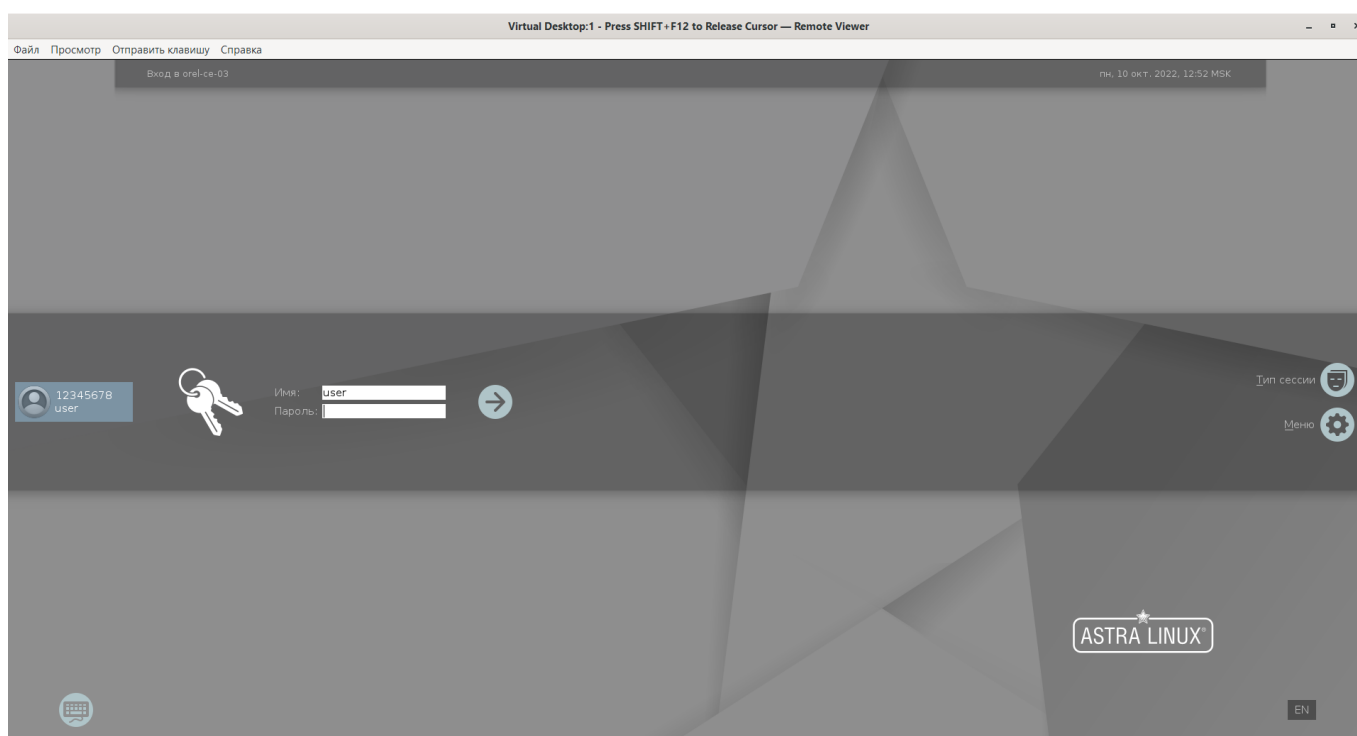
Virtual Desktop:1 - Press SHIFT+F12 to Release Cursor — Remote Viewer

Файл Просмотр Отправить клавишу Справка

Вход в orel-ce-03

пн, 10 окт, 2022, 12:52 MSK

12345678
user

Имя: user
Пароль:

Тип сессии

Меню

ASTRA LINUX®

EN